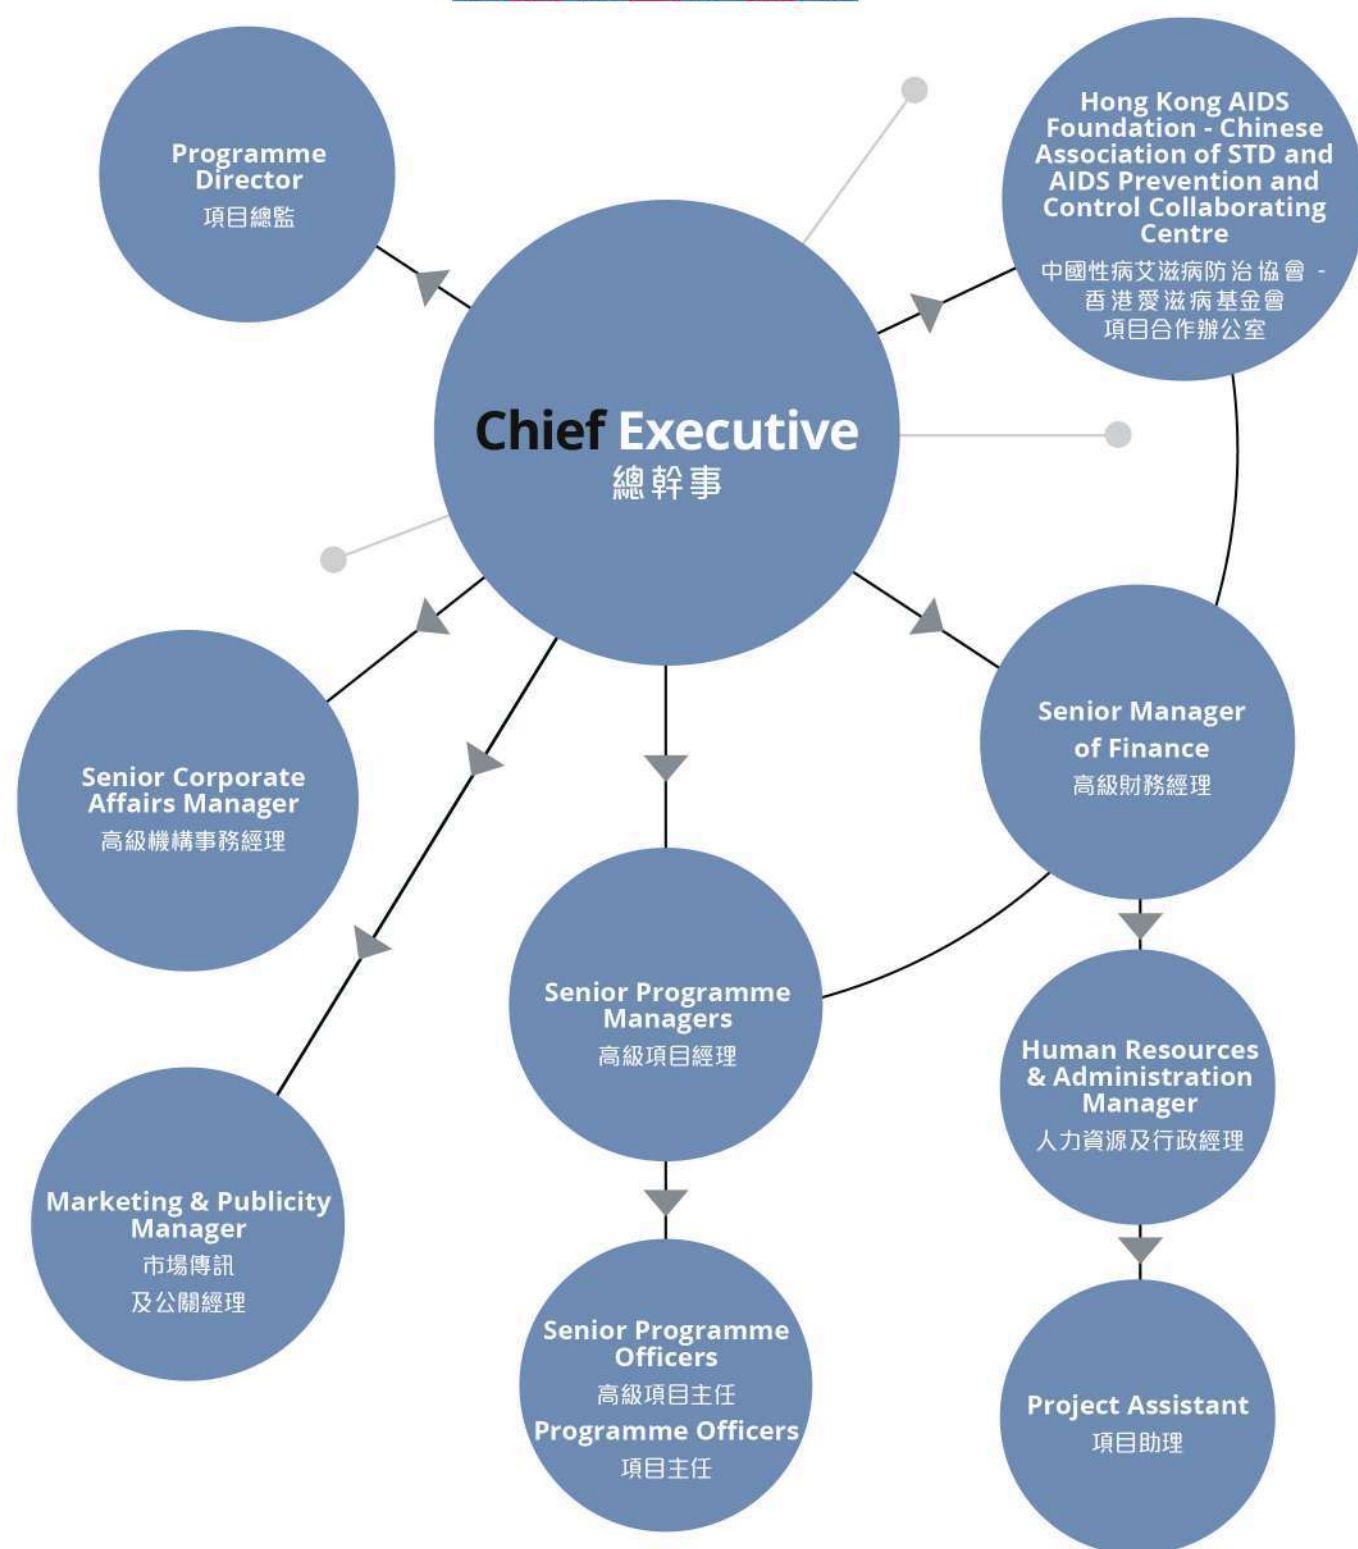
Programme Director
項目總監

Hong Kong AIDS Foundation - Chinese Association of STD and AIDS Prevention and Control Collaborating Centre
中國性病艾滋病防治協會 - 香港愛滋病基金會 項目合作辦公室

Chief Executive
總幹事

Senior Manager of Finance
高級財務經理

Senior Corporate Affairs Manager
高級機構事務經理

Senior Programme Managers
高級項目經理

Human Resources & Administration Manager
人力資源及行政經理

Marketing & Publicity Manager
市場傳訊 及公關經理

Senior Programme Officers
高級項目主任
Programme Officers
項目主任

Project Assistant
項目助理